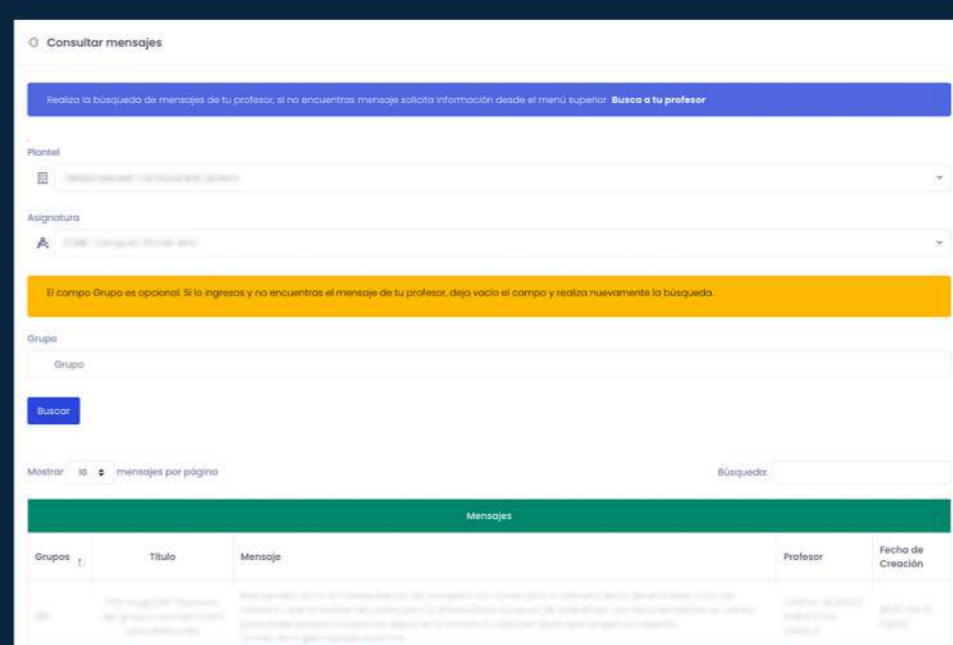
Consultar mensajes

Realiza la búsqueda de mensajes de tu profesor, si no encuentras mensaje solicita información desde el menú superior. **Busca a tu profesor**

Plantel

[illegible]

Asignatura

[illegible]

El campo Grupo es opcional. Si lo ingresas y no encuentras el mensaje de tu profesor, deja vacío el campo y realiza nuevamente la búsqueda.

Grupo

Grupo

Buscar

Mostrar 10 mensajes por página

Búsqueda:

| Mensajes | | | | |
|---|---|---|---|---|
| Grupos | Título | Mensaje | Profesor | Fecha de Creación |
| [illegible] | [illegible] | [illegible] | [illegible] | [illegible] |